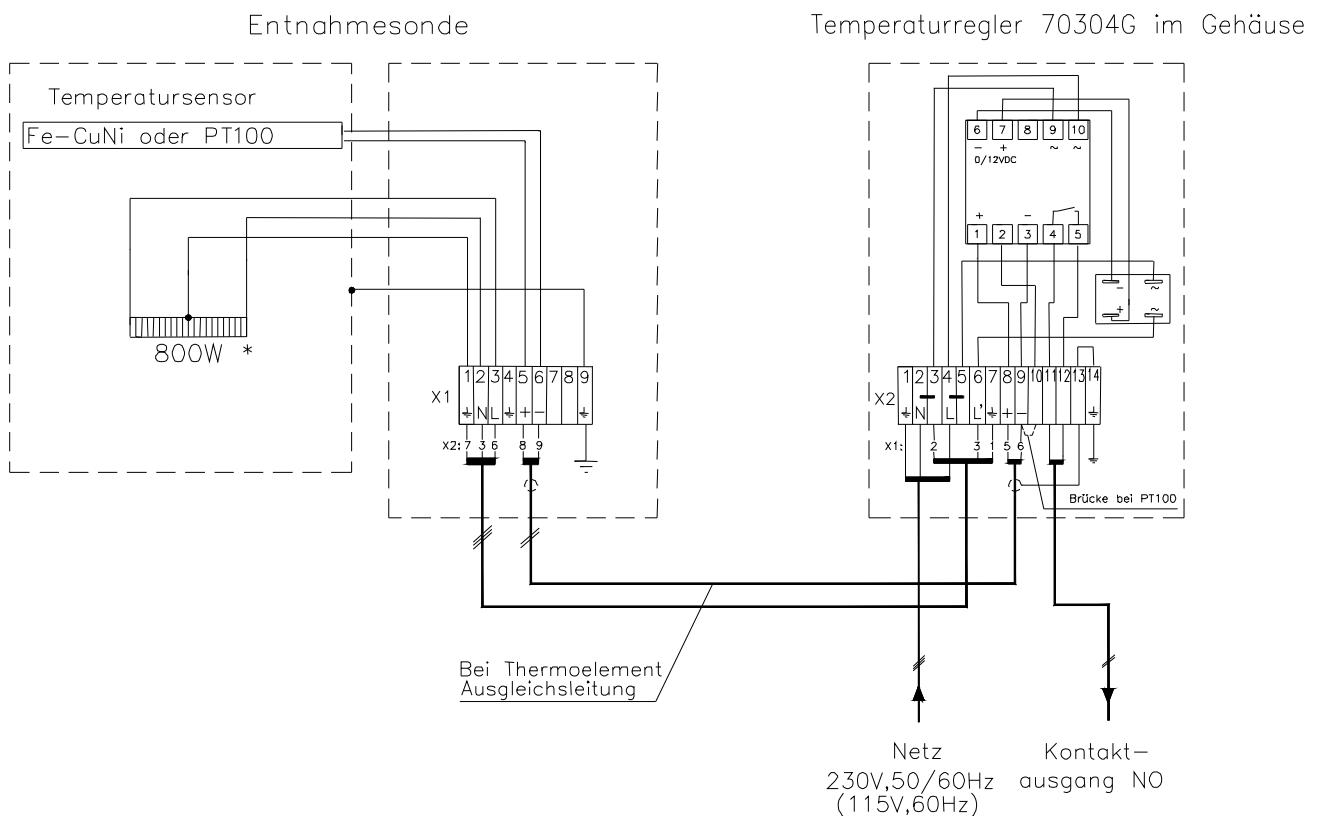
Entnahmesonde

Temperaturregler 70304G im Gehäuse

Temperatursensor

Fe-CuNi oder PT100

800W *

X1

1 2 3 4 5 6 7 8 9

⏚ N L ⏚ + − ⏚

X2: 7 3 6 8 9

6 7 8 9 10

− + ~ ~

0/12VDC

+ −

1 2 3 4 5

− ~ + ~

X2

1 2 3 4 5 6 7 8 9 10 11 12 13 14

⏚ N L L' ⏚ + − ⏚

X1: 2 3 1 5 6

Brücke bei PT100

Bei Thermoelement Ausgleichsleitung

Netz 230V,50/60Hz (115V,60Hz)

Kontakt-ausgang NO